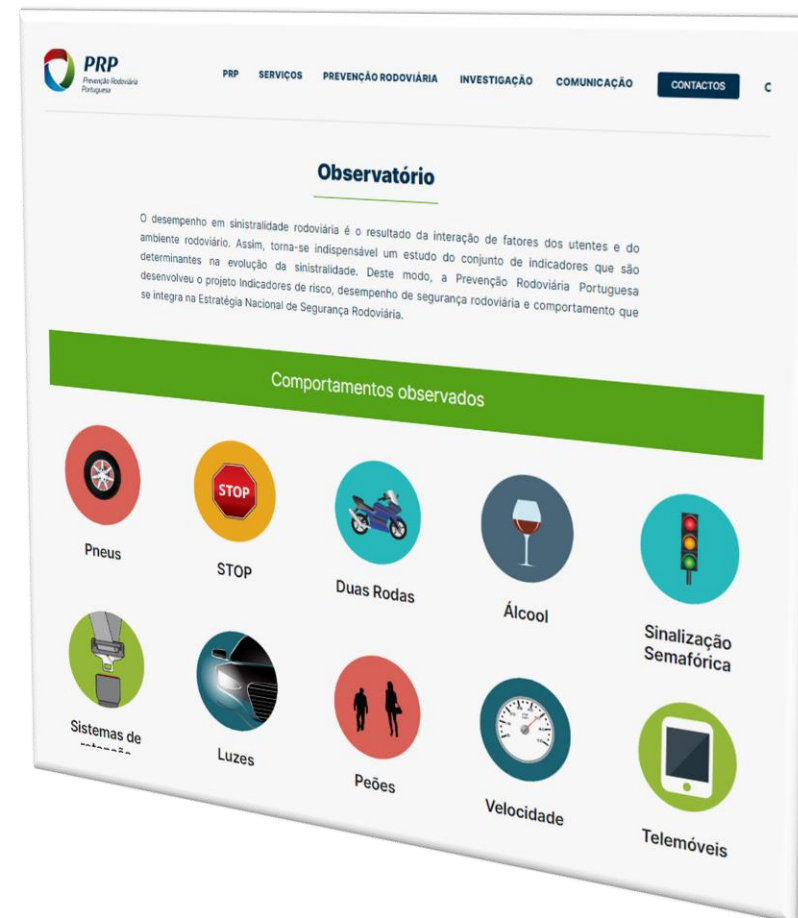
PRP
Prevenção Rodoviária Portuguesa

PRP SERVIÇOS PREVENÇÃO RODOVIÁRIA INVESTIGAÇÃO COMUNICAÇÃO CONTACTOS C

Observatório

O desempenho em sinistralidade rodoviária é o resultado da interação de fatores dos utentes e do ambiente rodoviário. Assim, torna-se indispensável um estudo do conjunto de indicadores que são determinantes na evolução da sinistralidade. Deste modo, a Prevenção Rodoviária Portuguesa desenvolveu o projeto Indicadores de risco, desempenho de segurança rodoviária e comportamento que se integra na Estratégia Nacional de Segurança Rodoviária.

Comportamentos observados

Pneus

STOP

STOP

Duas Rodas

Álcool

Sinalização Semafórica

Sistemas de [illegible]

Luzes

Peões

Velocidade

Telemóveis